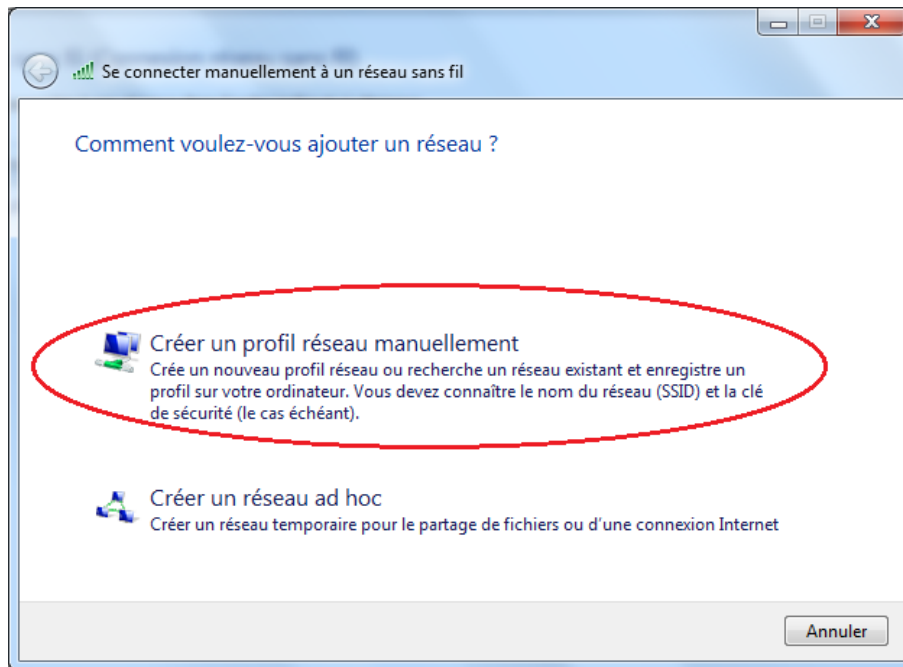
Se connecter manuellement à un réseau sans fil

Comment voulez-vous ajouter un réseau ?

Créer un profil réseau manuellement
Crée un nouveau profil réseau ou recherche un réseau existant et enregistre un profil sur votre ordinateur. Vous devez connaître le nom du réseau (SSID) et la clé de sécurité (le cas échéant).

Créer un réseau ad hoc
Créer un réseau temporaire pour le partage de fichiers ou d'une connexion Internet

Annuler